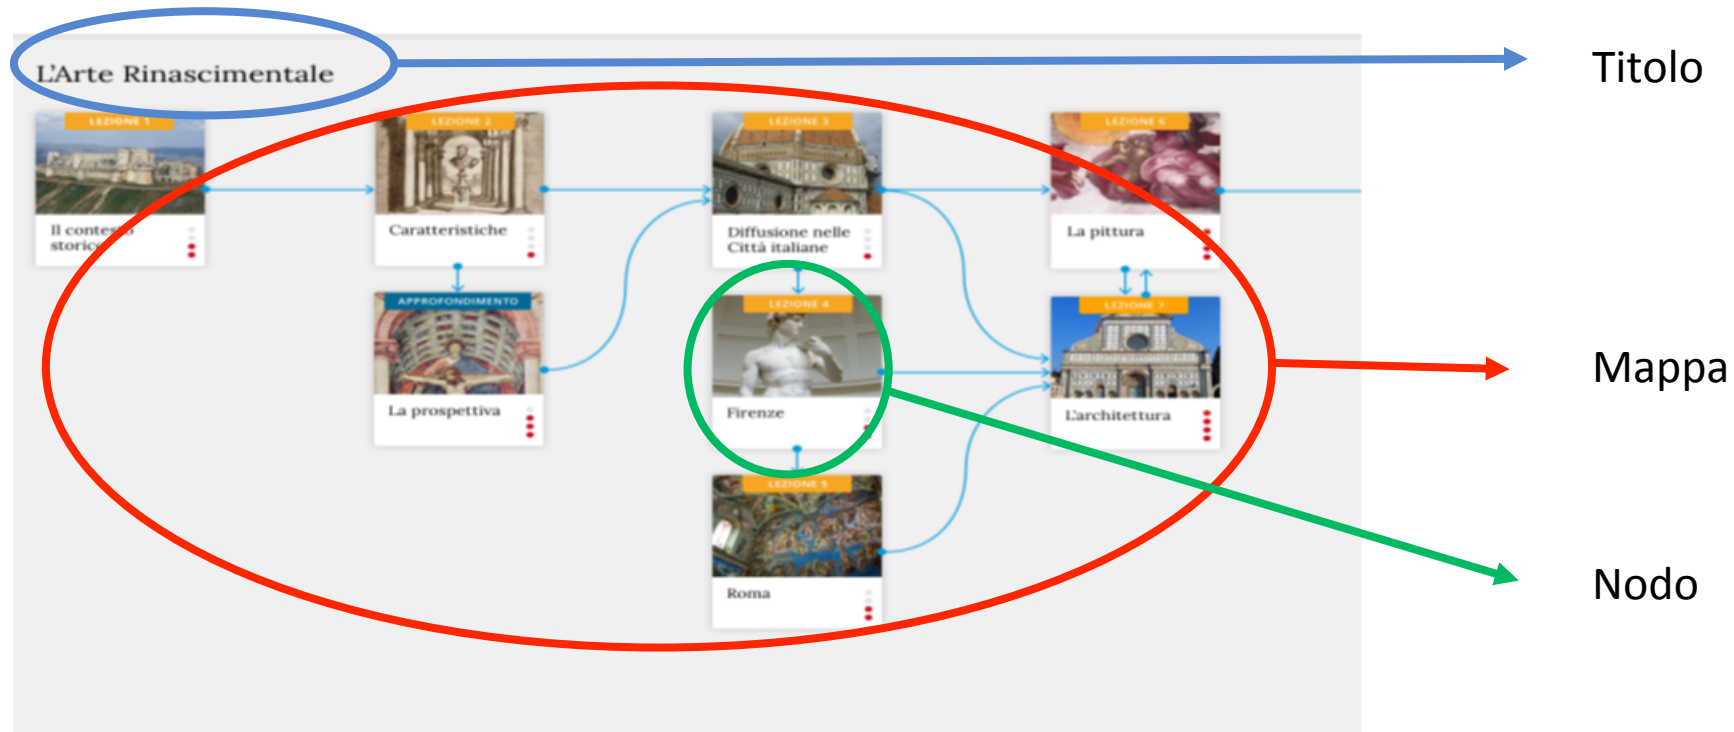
L'Arte Rinascimentale

Titolo

LEZIONE 1
Il contesto storico

LEZIONE 2
Caratteristiche

APPROFONDIMENTO
La prospettiva

LEZIONE 3
Diffusione nelle Città italiane

LEZIONE 4
Firenze

LEZIONE 5
Roma

LEZIONE 6
La pittura

LEZIONE 7
L'architettura

Mappa

Nodo